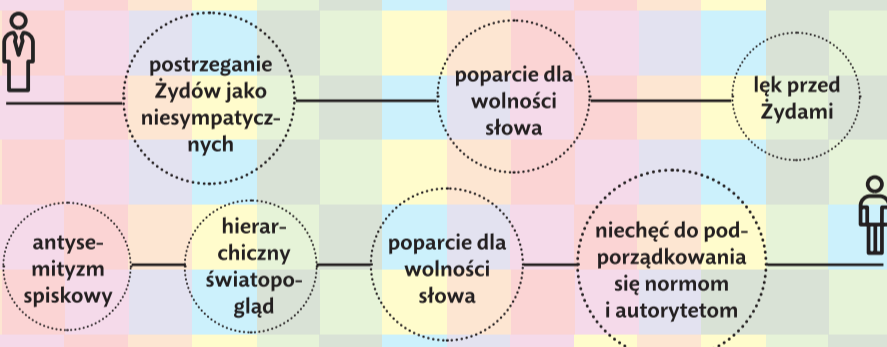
postrzeganie Żydów jako niesympatycznych

poparcie dla wolności słowa

lęk przed Żydami

antysemityzm spiskowy

hierarchiczny światopogląd

poparcie dla wolności słowa

niechęć do podporządkowania się normom i autorytetom